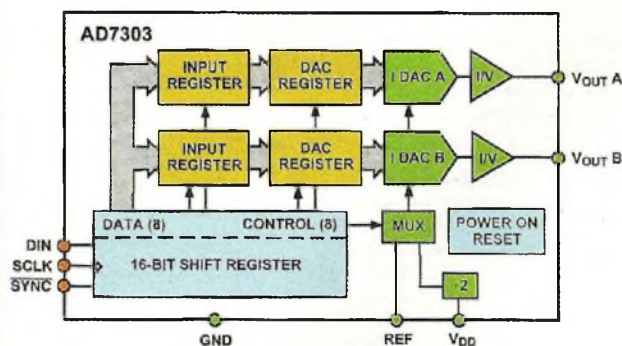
AD7303

INPUT REGISTER

DAC REGISTER

I DAC A

I/V

$V_{OUT}$ A

INPUT REGISTER

DAC REGISTER

I DAC B

I/V

$V_{OUT}$ B

DATA (8)

CONTROL (8)

MUX

POWER ON RESET

DIN

SCLK

$\overline{SYNC}$

16-BIT SHIFT REGISTER

÷2

GND

REF

$V_{DD}$